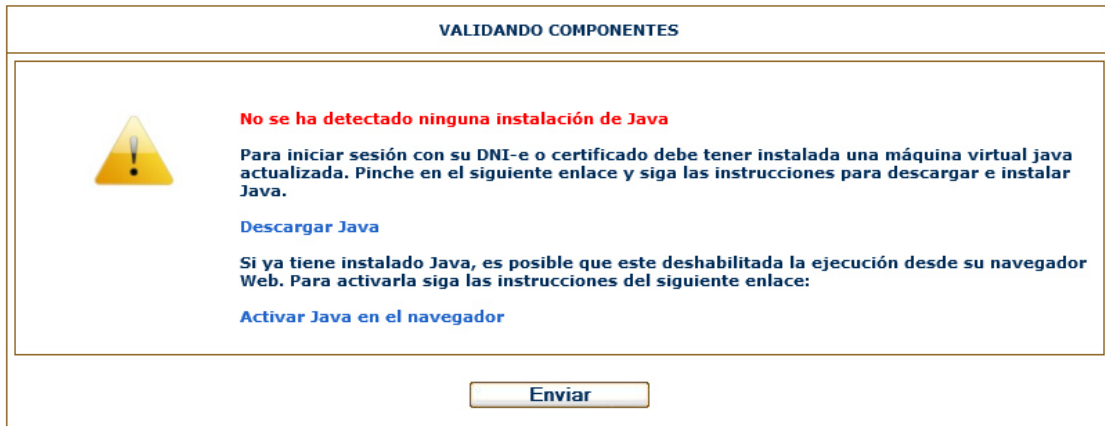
VALIDANDO COMPONENTES

No se ha detectado ninguna instalación de Java

Para iniciar sesión con su DNI-e o certificado debe tener instalada una máquina virtual java actualizada. Pinche en el siguiente enlace y siga las instrucciones para descargar e instalar Java.

Descargar Java

Si ya tiene instalado Java, es posible que este deshabilitada la ejecución desde su navegador Web. Para activarla siga las instrucciones del siguiente enlace:

Activar Java en el navegador

Enviar